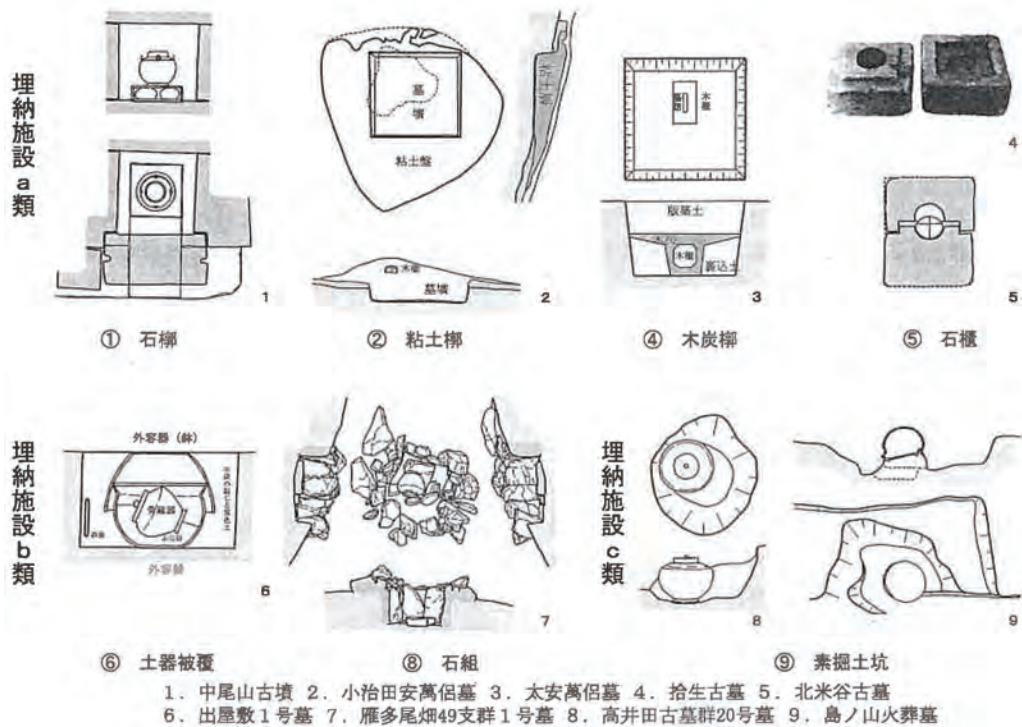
埋納施設a類

墓壙

粘土盤

粘土

木槨

木櫃

版築土

木櫃

裏込土

木櫃

墓壙

1

2

3

4

5

① 石槨

② 粘土槨

④ 木炭槨

⑤ 石櫃

埋納施設b類

外容器（鉢）

外容器

6

7

埋納施設c類

8

9

⑥ 土器被覆

⑧ 石組

⑨ 素掘土坑

1．中尾山古墳 2．小治田安萬侶墓 3．太安萬侶墓 4．拾生古墓 5．北米谷古墓
6．出屋敷1号墓 7．雁多尾畑49支群1号墓 8．高井田古墓群20号墓 9．島ノ山火葬墓